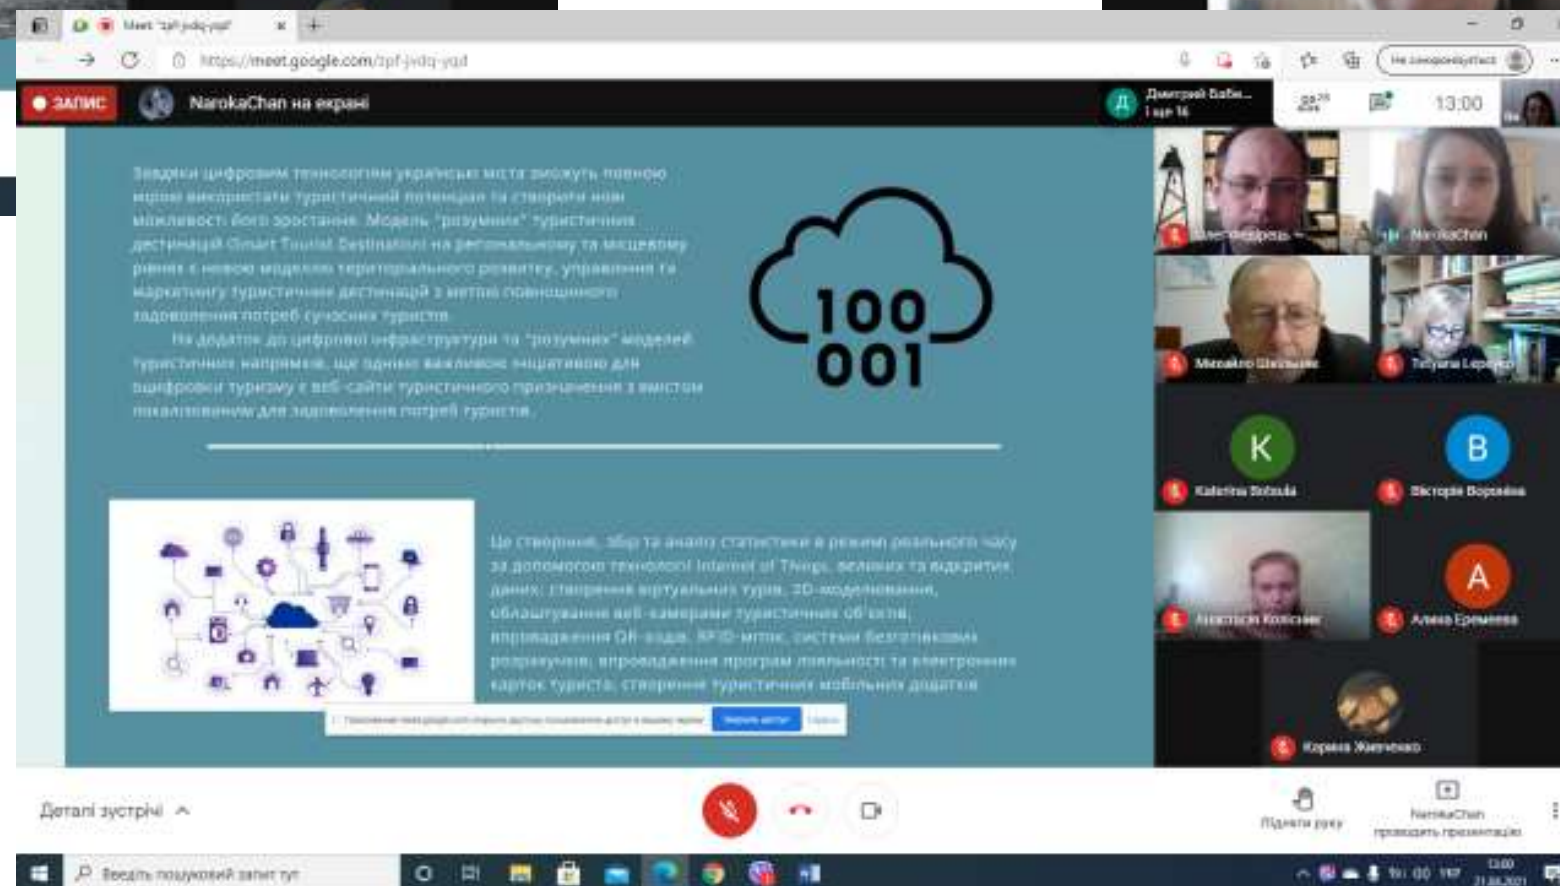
Meet "tpf-jvdq-yqd"

https://meet.google.com/tpf-jvdq-yqd

Не синхронізується

ЗАПИС

NarokaChan на екрані

Дмитрий Бабе...
І ще 16

13:00

Завдяки цифровим технологіям українські міста зможуть повною мірою використати туристичний потенціал та створити нові можливості його зростання. Модель "розумних" туристичних дестинацій (Smart Tourist Destination) на регіональному та місцевому рівнях є новою моделлю територіального розвитку, управління та маркетингу туристичних дестинацій з метою повноцінного задоволення потреб сучасних туристів.

На додаток до цифрової інфраструктури та "розумних" моделей туристичних напрямків, ще одним важливим ініціативою для оцифровки туризму є веб-сайти туристичного призначення з вмістом локалізованим для задоволення потреб туристів.

100
001

Це створення, збір та аналіз статистики в режимі реального часу за допомогою технології Internet of Things, великих та відкритих даних; створення віртуальних турів, 3D-моделювання, облаштування веб-камерами туристичних об'єктів, впровадження QR-кодів, RFID-міток, системи безготівкових розрахунків; впровадження програм лояльності та електронних карток туриста; створення туристичних мобільних додатків

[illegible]

NarokaChan

Михайло Шищенко

Tetyana Lepeyko

K
Kateryna Botsula

B
Вікторія Воронова

Анастасія Колісник

A
Алена Еремеева

Карина Жмгченко

Деталі зустрічі

Підняти руку

NarokaChan проводить презентацію

Введіть пошуковий запит тут

13:00
21.04.2021